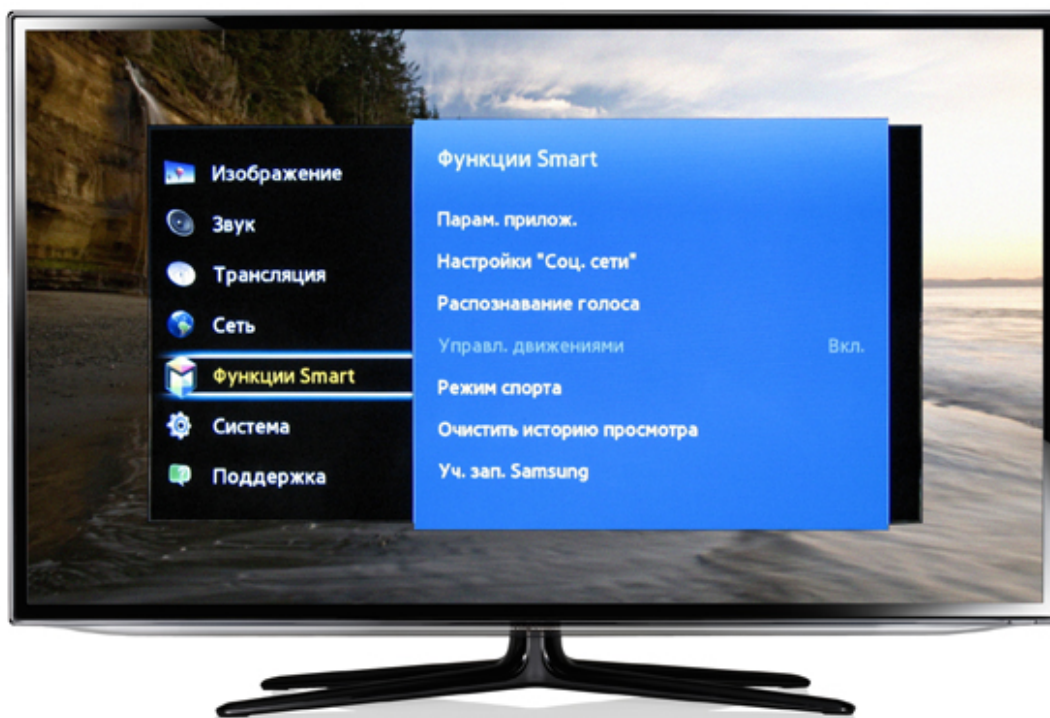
Изображение
Звук
Трансляция
Сеть
Функции Smart
Система
Поддержка

Функции Smart

Парам. прилож.
Настройки "Соц. сети"
Распознавание голоса
Управл. движениями Вкл.
Режим спорта
Очистить историю просмотра
Уч. зап. Samsung